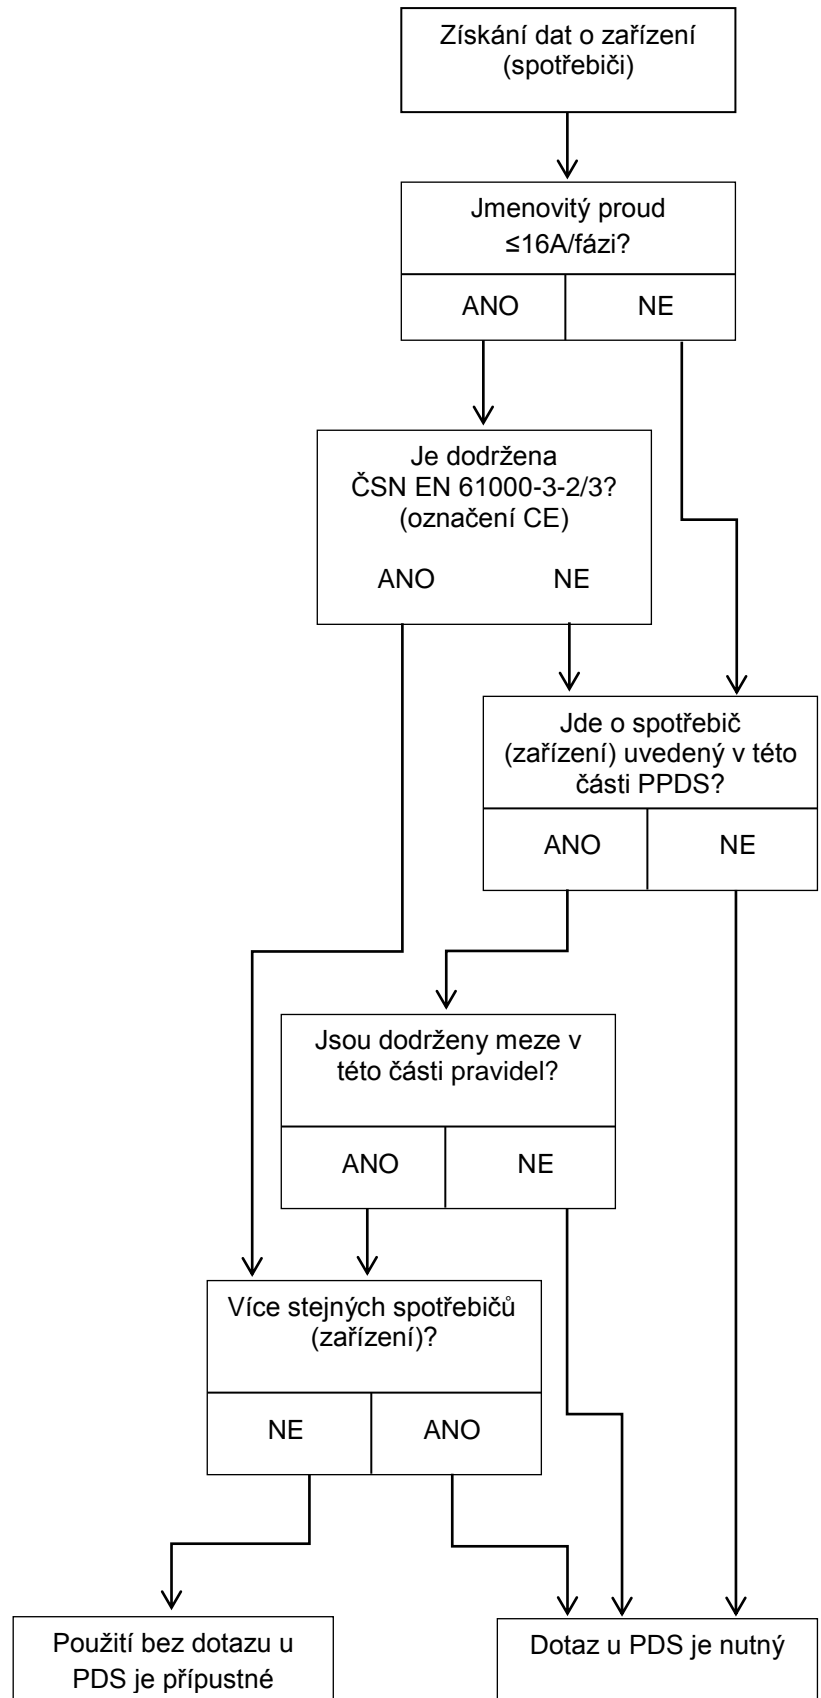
Získání dat o zařízení (spotřebiči)

Jmenovitý proud ≤16A/fázi?

ANO

NE

Je dodržena ČSN EN 61000-3-2/3? (označení CE)

ANO

NE

Jde o spotřebič (zařízení) uvedený v této části PPDS?

ANO

NE

Jsou dodrženy meze v této části pravidel?

ANO

NE

Více stejných spotřebičů (zařízení)?

NE

ANO

Použití bez dotazu u PDS je přípustné

Dotaz u PDS je nutný